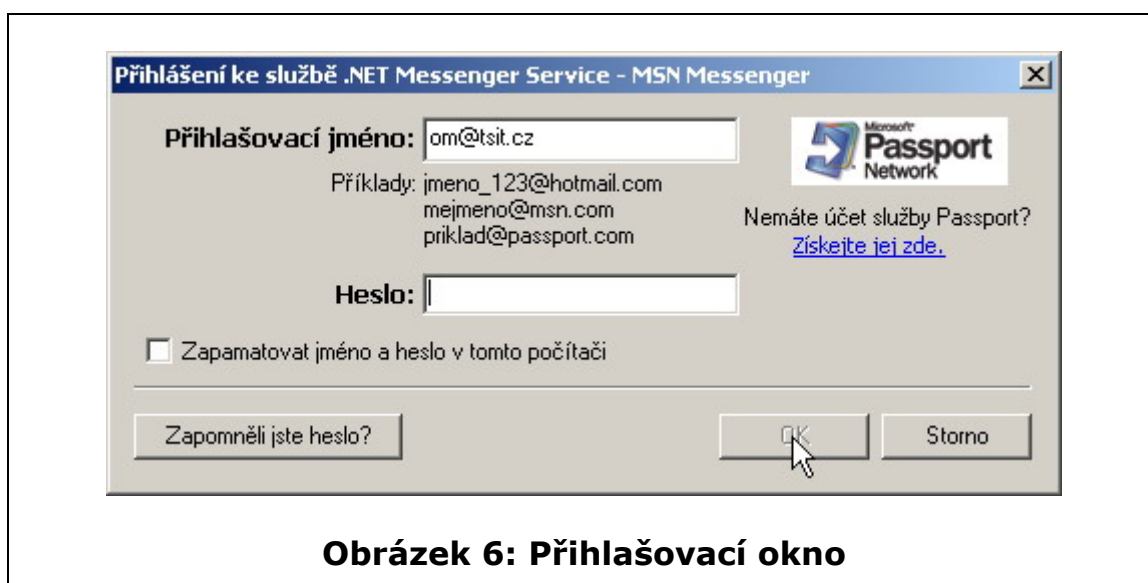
Přihlášení ke službě .NET Messenger Service - MSN Messenger

Přihlašovací jméno: om@tsit.cz

Příklady: jmeno_123@hotmail.com
mejmeno@msn.com
priklad@passport.com

Microsoft Passport Network

Nemáte účet služby Passport?
Získejte jej zde.

Heslo:

Zapamatovat jméno a heslo v tomto počítači

Zapomněli jste heslo?

OK

Storno

Obrázek 6: Přihlašovací okno